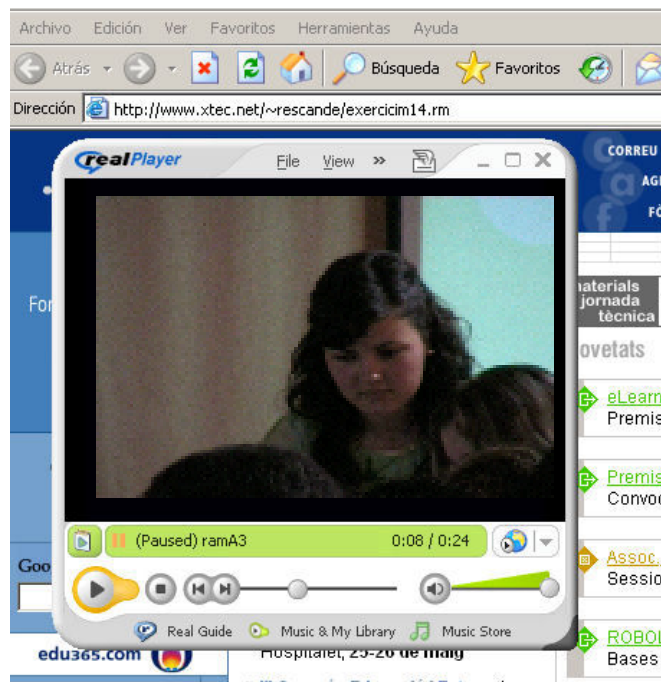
Archivo Edición Ver Favoritos Herramientas Ayuda

Atrás Búsqueda Favoritos

Dirección http://www.xtec.net/~rescande/exercicim14.rm

realPlayer File View »

(Paused) ramA3 0:08 / 0:24

Real Guide Music & My Library Music Store

CORREU
AG
FÒ

materials jornada tècnica

ovetats

eLearn
Premis

Premis
Convo

Assoc.
Sessio

ROBOT
Bases

Fo

Goo

edu365.com

Hospitalet, 25-26 de maig